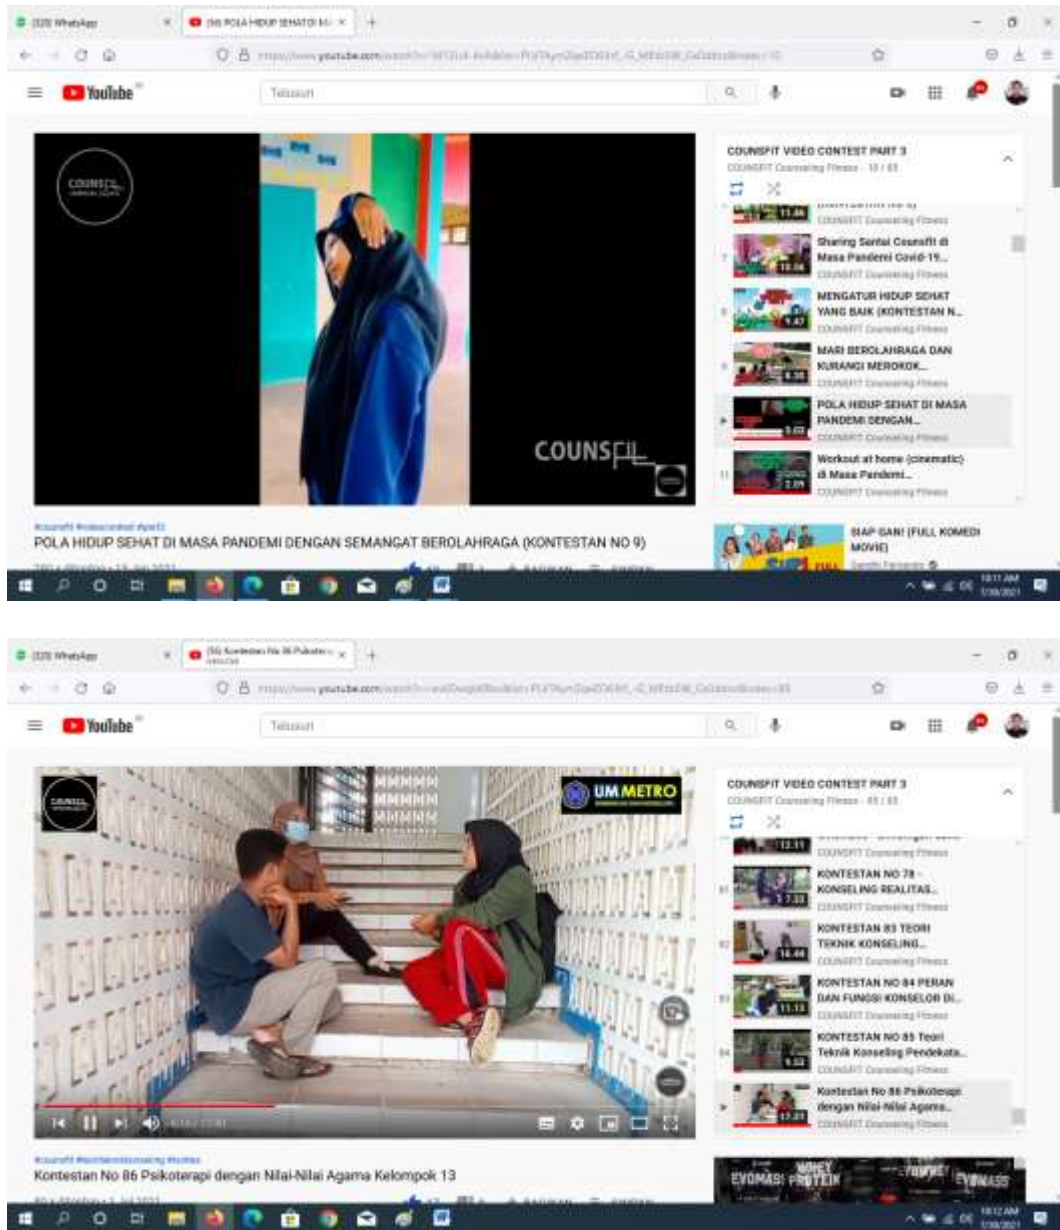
(320) WhatsApp
(56) POLA HIDUP SEHAT DI M/
YouTube
Telusuri
COUNSFIT VIDEO CONTEST PART 3
COUNSFIT Counseling Fitness - 10 / 85
11:46
COUNSFIT Counseling Fitness
7
Sharing Santai Counsfit di Masa Pandemi Covid-19...
COUNSFIT Counseling Fitness
8
MENGATUR HIDUP SEHAT YANG BAIK (KONTESTAN N...
COUNSFIT Counseling Fitness
9
MARI BEROLAHRAGA DAN KURANGI MEROKOK...
COUNSFIT Counseling Fitness
POLA HIDUP SEHAT DI MASA PANDEMI DENGAN...
COUNSFIT Counseling Fitness
11
Workout at home (cinematic) di Masa Pandemi...
COUNSFIT Counseling Fitness
COUNSFIT
#counsfit #videocontest #part3
POLA HIDUP SEHAT DI MASA PANDEMI DENGAN SEMANGAT BEROLAHRAGA (KONTESTAN NO 9)
SIAP GAN! (FULL KOMEDI MOVIE)
10:11 AM

(320) WhatsApp
(56) Kontestan No 86 Psikoterapi
YouTube
Telusuri
UMMETRO
COUNSFIT VIDEO CONTEST PART 3
COUNSFIT Counseling Fitness - 85 / 85
12:11
COUNSFIT Counseling Fitness
81
KONTESTAN NO 78 - KONSELING REALITAS...
COUNSFIT Counseling Fitness
82
KONTESTAN 83 TEORI TEKNIK KONSELING...
COUNSFIT Counseling Fitness
83
KONTESTAN NO 84 PERAN DAN FUNGSI KONSELOR DI...
COUNSFIT Counseling Fitness
84
KONTESTAN NO 85 Teori Teknik Konseling Pendekata...
COUNSFIT Counseling Fitness
Kontestan No 86 Psikoterapi dengan Nilai-Nilai Agama...
COUNSFIT Counseling Fitness
#counsfit
Kontestan No 86 Psikoterapi dengan Nilai-Nilai Agama Kelompok 13
EVOMASS PROTEIN
10:12 AM